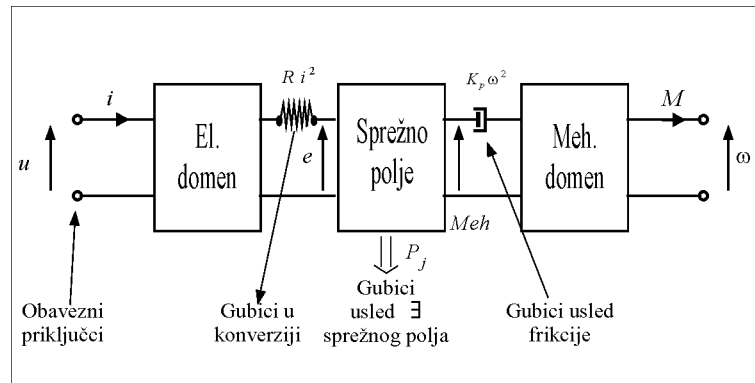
$R\,i^2$

$K_p\,\omega^2$

$i$

$M$

$u$

El. domen

$e$

Sprežno polje

Meh. domen

$\omega$

Meh

$P_j$

Obavezni priključci

Gubici u konverziji

Gubici usled ∃ spražnog polja

Gubici usled frikcije